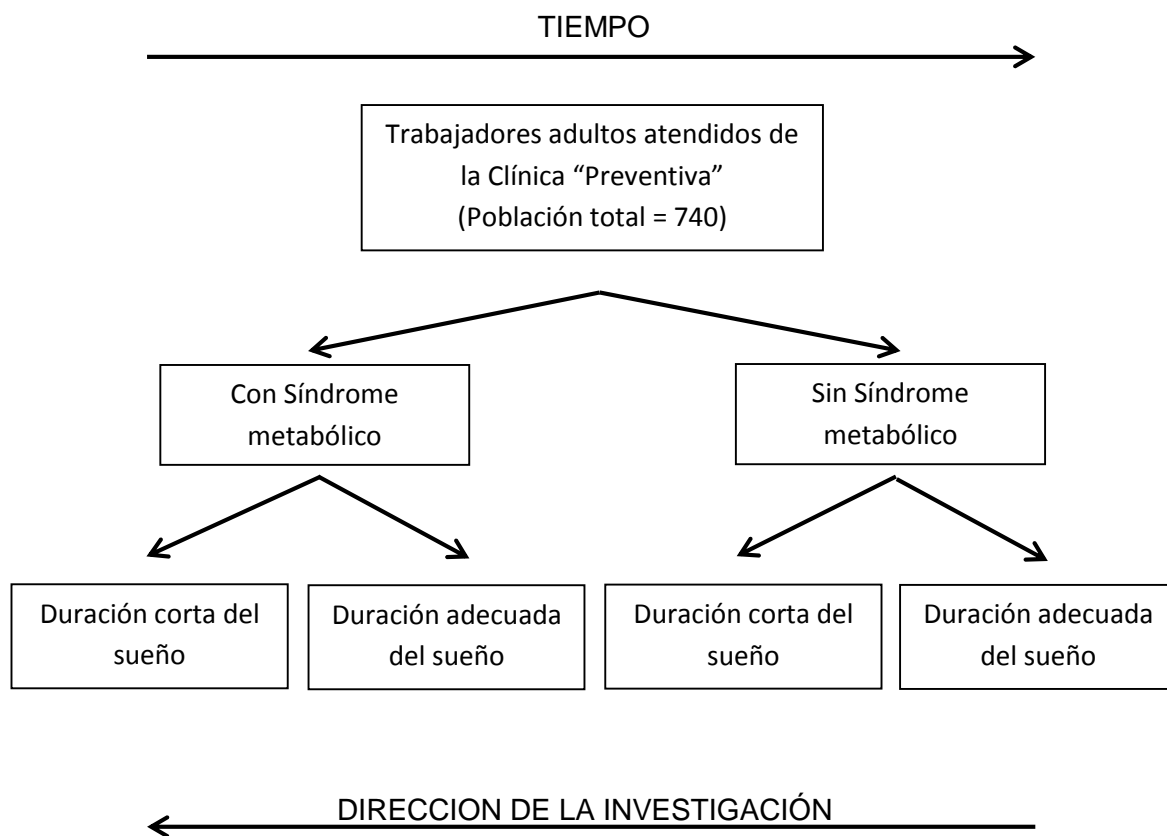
TIEMPO

Trabajadores adultos atendidos de la Clínica “Preventiva” (Población total = 740)

Con Síndrome metabólico

Sin Síndrome metabólico

Duración corta del sueño

Duración adecuada del sueño

Duración corta del sueño

Duración adecuada del sueño

DIRECCION DE LA INVESTIGACIÓN